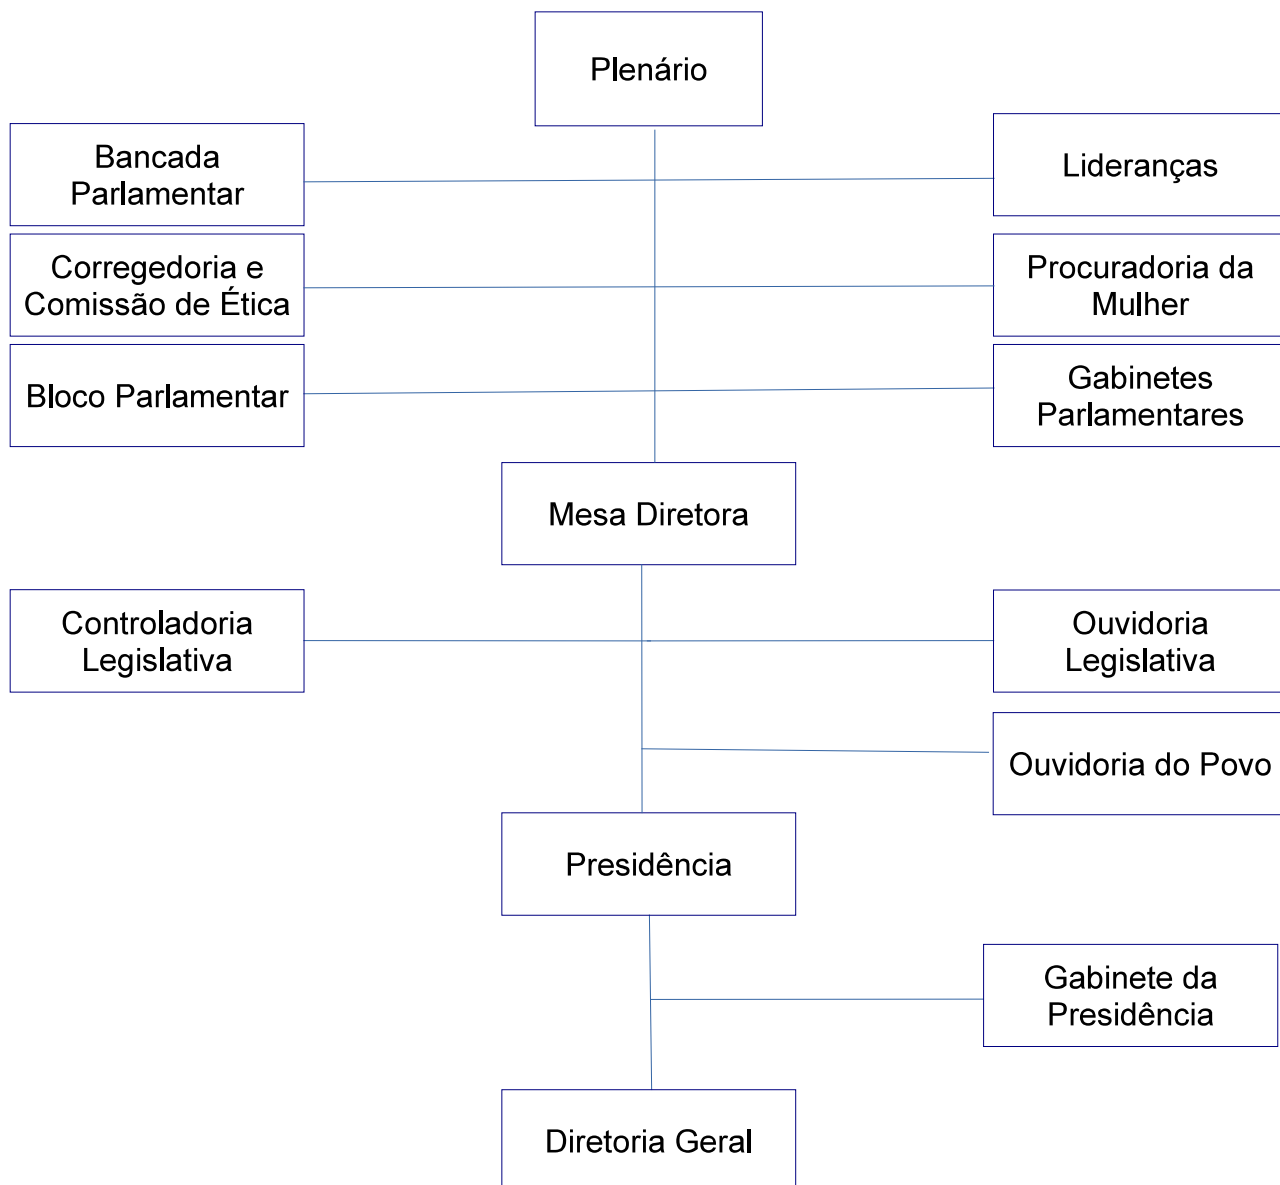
Plenário

Bancada Parlamentar

Lideranças

Corregedoria e Comissão de Ética

Procuradoria da Mulher

Bloco Parlamentar

Gabinetes Parlamentares

Mesa Diretora

Controladoria Legislativa

Ouvidoria Legislativa

Ouvidoria do Povo

Presidência

Gabinete da Presidência

Diretoria Geral